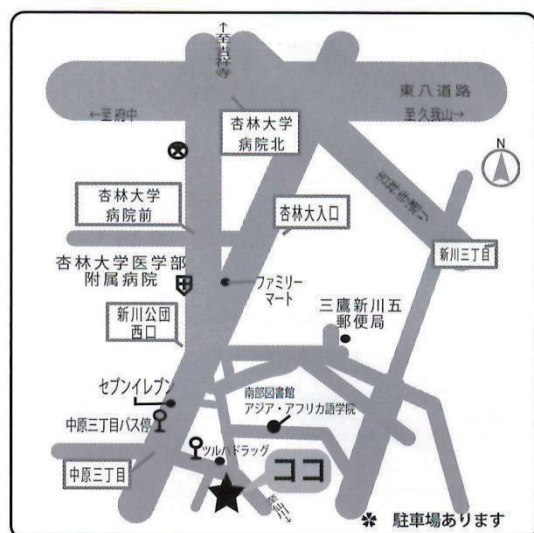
←至吉祥寺

東八道路

←至府中

至久我山→

杏林大学
病院北

N

杏林大学
病院前

杏林大入口

中央通り

新川三丁目

杏林大学医学部
附属病院

ファミリー
マート

新川公団
西口

三鷹新川五
郵便局

セブンイレブン

南部図書館
アジア・アフリカ語学院

中原三丁目バス停

ツルハドラッグ

ココ

中原三丁目

野川

✽ 駐車場あります